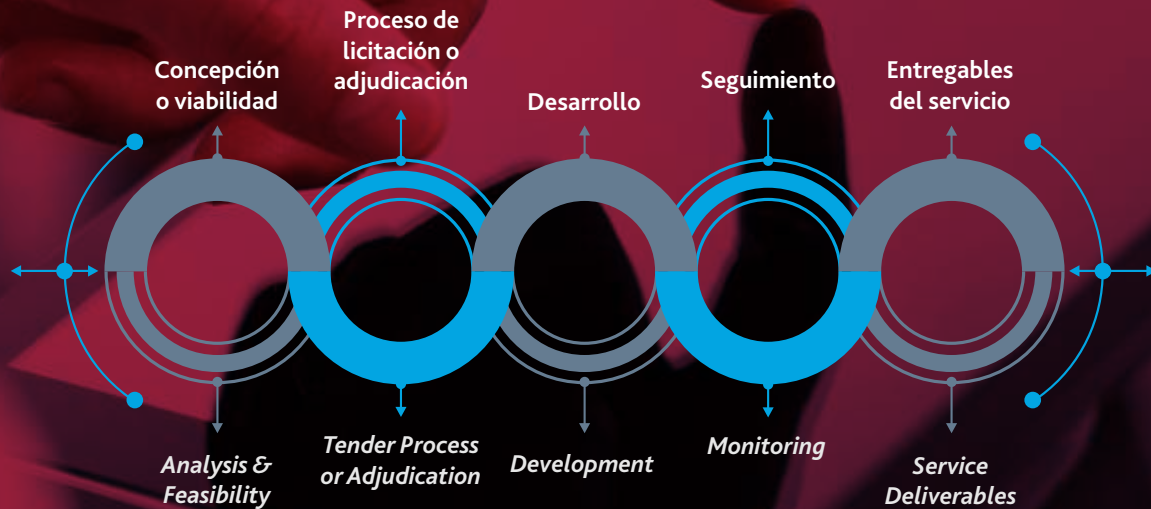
Concepción o viabilidad

Proceso de licitación o adjudicación

Desarrollo

Seguimiento

Entregables del servicio

Analysis & Feasibility

Tender Process or Adjudication

Development

Monitoring

Service Deliverables